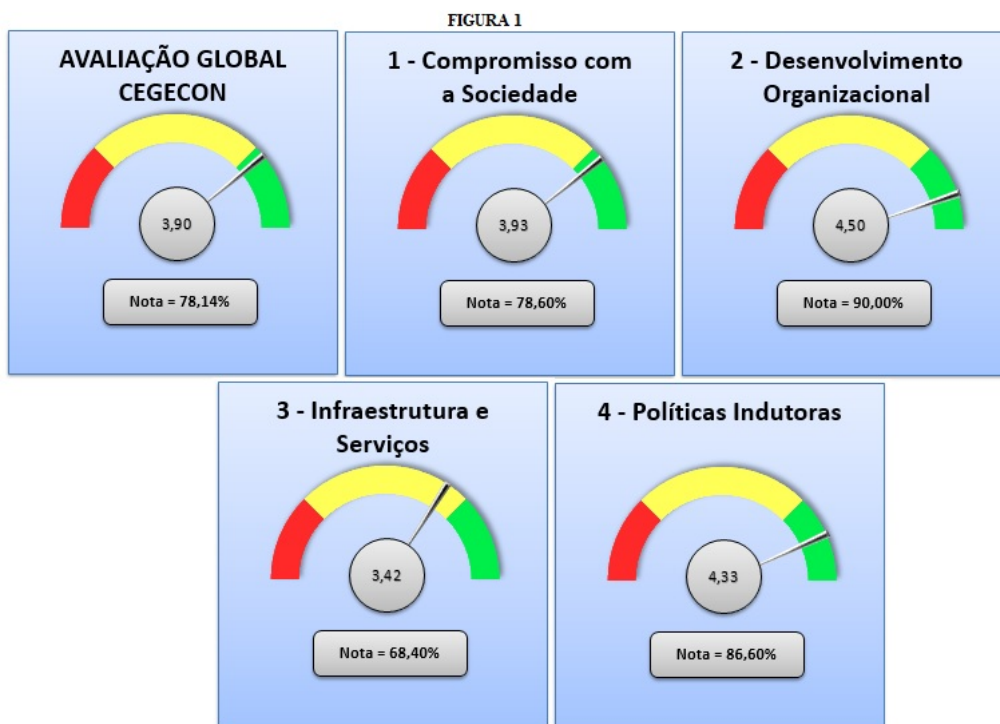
FIGURA 1

AVALIAÇÃO GLOBAL CEGECON

3,90

Nota = 78,14%

1 - Compromisso com a Sociedade

3,93

Nota = 78,60%

2 - Desenvolvimento Organizacional

4,50

Nota = 90,00%

3 - Infraestrutura e Serviços

3,42

Nota = 68,40%

4 - Políticas Indutoras

4,33

Nota = 86,60%